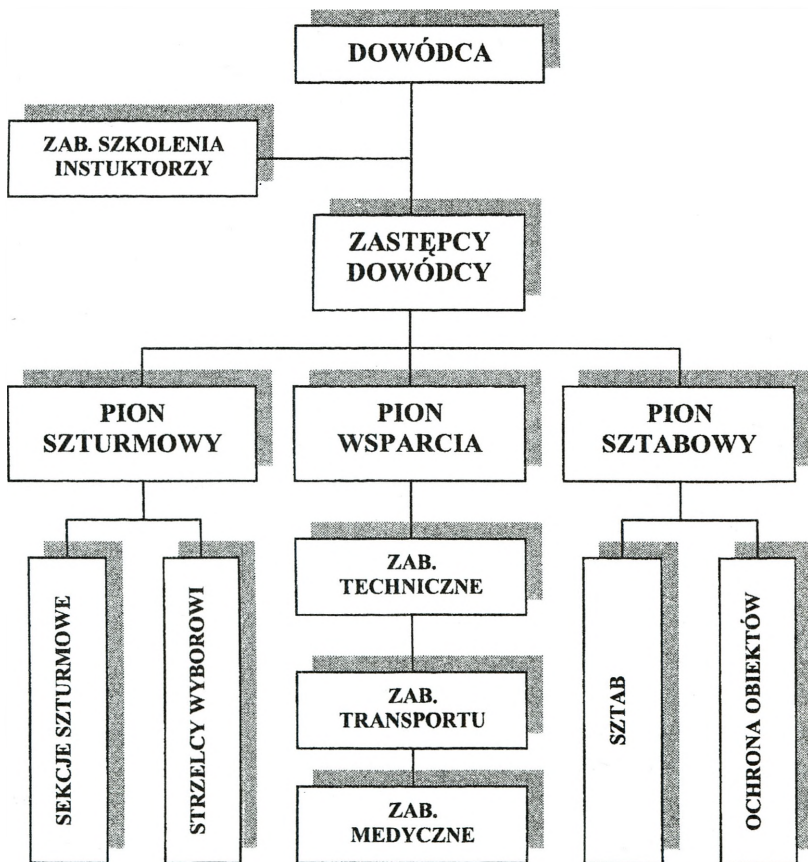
DOWÓDCA

ZAB. SZKOLENIA INSTUKTORZY

ZASTĘPCY DOWÓDCY

PION SZTURMOWY

PION WSPARCIA

PION SZTABOWY

SEKCJE SZTURMOWE

STRZELCY WYBOROWI

ZAB. TECHNICZNE

ZAB. TRANSPORTU

ZAB. MEDYCZNE

SZTAB

OCHRONA OBIEKTÓW